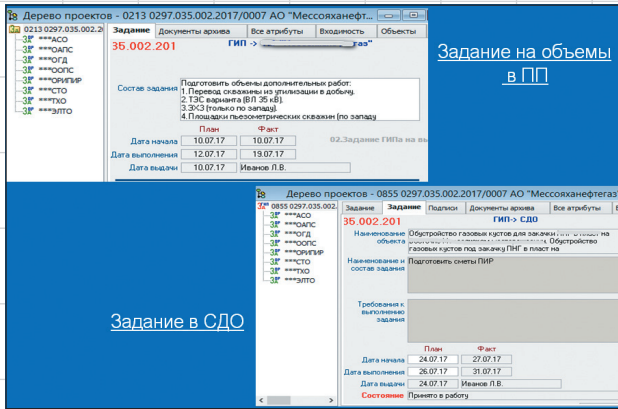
Дерево проектов - 0213 0297.035.002.2017/0007 АО "Мессояханефтегаз"

0213 0297.035.002.2017
***АСО
***ОАПС
***ОГД
***ООПС
***ОРИПИР
***СТО
***ТХО
***ЭЛТО

Задание | Документы архива | Все атрибуты | Входимость | Объекты

35.002.201

ГИП -> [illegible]

Состав задания: Подготовить объемы дополнительных работ:
1. Перевод скважины из утилизации в добычу.
2. ТЭС варианта (ВЛ 35 кВ).
3. ХКЗ (только по западу).
4. Площадки пьезометрических скважин (по западу)

| | План | Факт |
|---|---|---|
| Дата начала | 10.07.17 | 10.07.17 |
| Дата выполнения | 12.07.17 | 19.07.17 |
| Дата выдачи | 10.07.17 | Иванов Л.В. |

02.Задание ГИПа на вы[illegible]

Задание на объемы в ПП

Дерево проектов - 0855 0297.035.002.2017/0007 АО "Мессояханефтегаз"

0855 0297.035.002.2017
***АСО
***ОАПС
***ОГД
***ООПС
***ОРИПИР
***СТО
***ТХО
***ЭЛТО

Задание | Задание | Подписи | Документы архива | Все атрибуты

35.002.201

ГИП -> СДО

Наименование объекта: Обустройство газовых кустов для закачки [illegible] Обустройство газовых кустов под закачку ПНГ в пласт на

Наименование и состав задания: Подготовить сметы ПИР

Требования к выполнению задания

| | План | Факт |
|---|---|---|
| Дата начала | 24.07.17 | 27.07.17 |
| Дата выполнения | 26.07.17 | 31.07.17 |
| Дата выдачи | 24.07.17 | Иванов Л.В. |

Состояние: Принято в работу

Задание в СДО